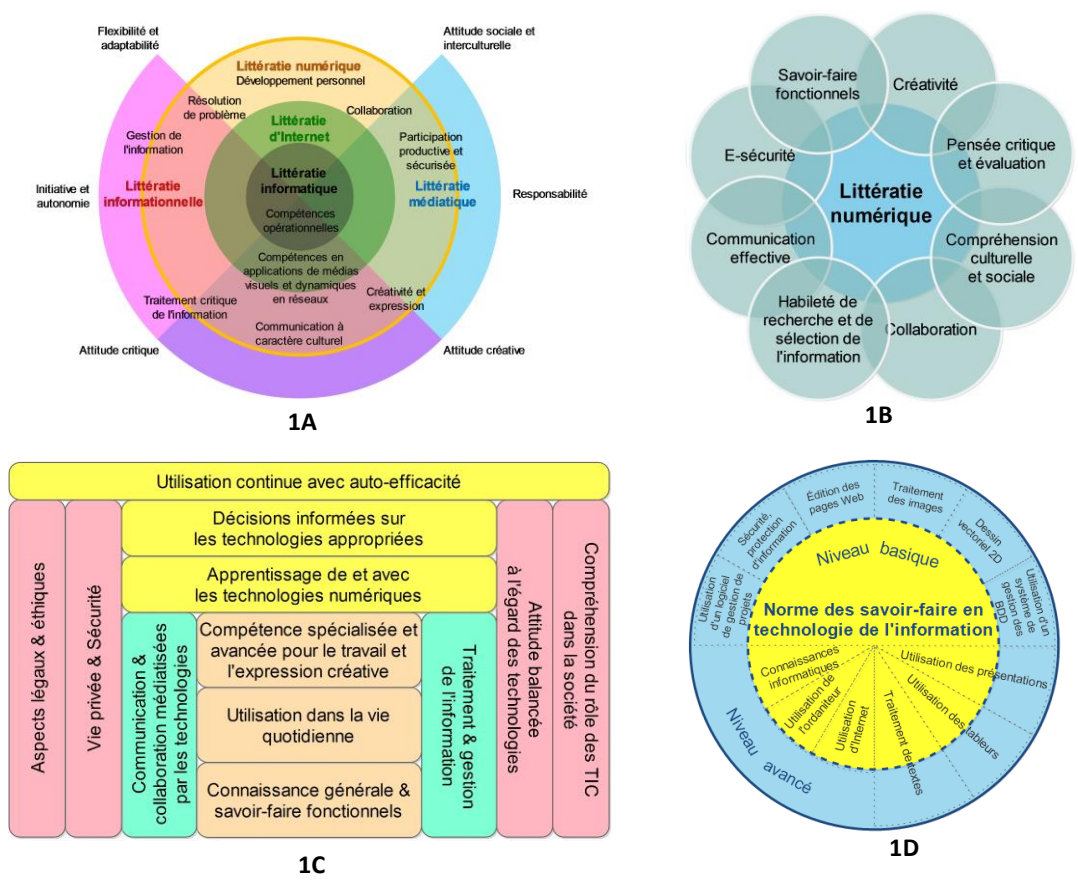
Flexibilité et adaptabilité

Attitude sociale et interculturelle

Littératie numérique
Développement personnel

Résolution de problème

Collaboration

Gestion de l'information

Littératie d'Internet

Participation productive et sécurisée

Initiative et autonomie

Littératie informationnelle

Littératie informatique

Littératie médiatique

Responsabilité

Compétences opérationnelles

Compétences en applications de médias visuels et dynamiques en réseaux

Traitement critique de l'information

Créativité et expression

Communication à caractère culturel

Attitude critique

Attitude créative

1A

Savoir-faire fonctionnels

Créativité

E-sécurité

Pensée critique et évaluation

Littératie numérique

Communication effective

Compréhension culturelle et sociale

Habileté de recherche et de sélection de l'information

Collaboration

1B

Utilisation continue avec auto-efficacité

Aspects légaux & éthiques

Vie privée & Sécurité

Décisions informées sur les technologies appropriées

Apprentissage de et avec les technologies numériques

Communication & collaboration médiatisées par les technologies

Compétence spécialisée et avancée pour le travail et l'expression créative

Utilisation dans la vie quotidienne

Connaissance générale & savoir-faire fonctionnels

Traitement & gestion de l'information

Attitude balancée à l'égard des technologies

Compréhension du rôle des TIC dans la société

1C

Édition des pages Web

Traitement des images

Sécurité, protection d'information

Dessin vectoriel 2D

Utilisation d'un logiciel de gestion de projets

Utilisation d'un système de gestion des BDD

Niveau basique

Norme des savoir-faire en technologie de l'information

Connaissances informatiques

Utilisation des présentations

Utilisation de l'ordinateur

Utilisation d'Internet

Traitement de textes

Utilisation des tableurs

Niveau avancé

1D